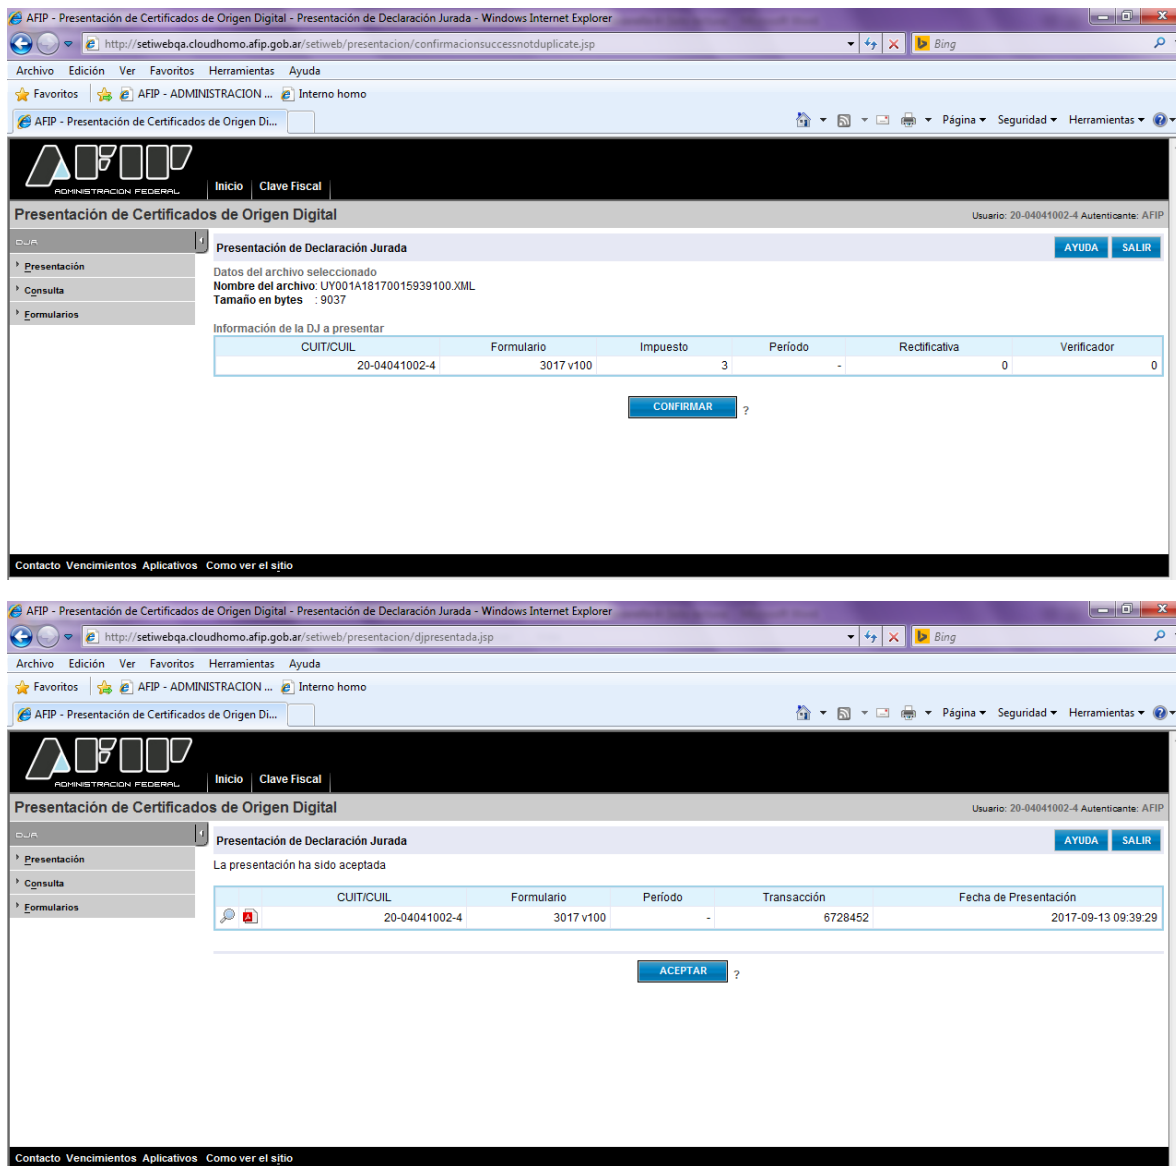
AFIP - Presentación de Certificados de Origen Digital - Presentación de Declaración Jurada - Windows Internet Explorer

http://setiwebqa.cloudhomo.afip.gob.ar/setiweb/presentacion/confirmacionsuccessnotduplicate.jsp

Bing

Archivo Edición Ver Favoritos Herramientas Ayuda

Favoritos AFIP - ADMINISTRACION ... Interno homo

AFIP - Presentación de Certificados de Origen Di...

Página ▾ Seguridad ▾ Herramientas ▾

AFIP ADMINISTRACION FEDERAL

Inicio Clave Fiscal

Presentación de Certificados de Origen Digital

Usuario: 20-04041002-4 Autenticante: AFIP

DJA

Presentación

Consulta

Formularios

Presentación de Declaración Jurada

AYUDA SALIR

Datos del archivo seleccionado
Nombre del archivo: UY001A18170015939100.XML
Tamaño en bytes : 9037

Información de la DJ a presentar

| CUIT/CUIL | Formulario | Impuesto | Período | Rectificativa | Verificador |
|---|---|---|---|---|---|
| 20-04041002-4 | 3017 v100 | 3 | - | 0 | 0 |

CONFIRMAR ?

Contacto Vencimientos Aplicativos Como ver el sitio

AFIP - Presentación de Certificados de Origen Digital - Presentación de Declaración Jurada - Windows Internet Explorer

http://setiwebqa.cloudhomo.afip.gob.ar/setiweb/presentacion/djpresentada.jsp

Bing

Archivo Edición Ver Favoritos Herramientas Ayuda

Favoritos AFIP - ADMINISTRACION ... Interno homo

AFIP - Presentación de Certificados de Origen Di...

Página ▾ Seguridad ▾ Herramientas ▾

AFIP ADMINISTRACION FEDERAL

Inicio Clave Fiscal

Presentación de Certificados de Origen Digital

Usuario: 20-04041002-4 Autenticante: AFIP

DJA

Presentación

Consulta

Formularios

Presentación de Declaración Jurada

AYUDA SALIR

La presentación ha sido aceptada

| | CUIT/CUIL | Formulario | Período | Transacción | Fecha de Presentación |
|---|---|---|---|---|---|
| | 20-04041002-4 | 3017 v100 | - | 6728452 | 2017-09-13 09:39:29 |

ACEPTAR ?

Contacto Vencimientos Aplicativos Como ver el sitio